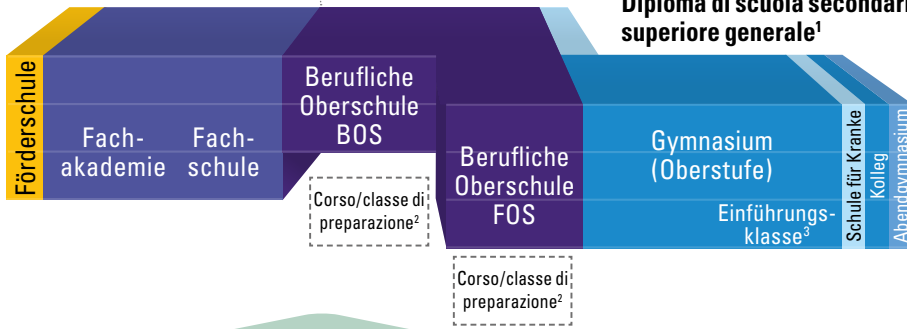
Diploma di scuola secondari
superiore generale$^1$

Förderschule

Fach-
akademie

Fach-
schule

Berufliche
Oberschule
BOS

Corso/classe di
preparazione$^2$

Berufliche
Oberschule
FOS

Corso/classe di
preparazione$^2$

Gymnasium
(Oberstufe)

Einführungs-
klasse$^3$

Schule für Kranke

Kolleg

Abendgymnasium